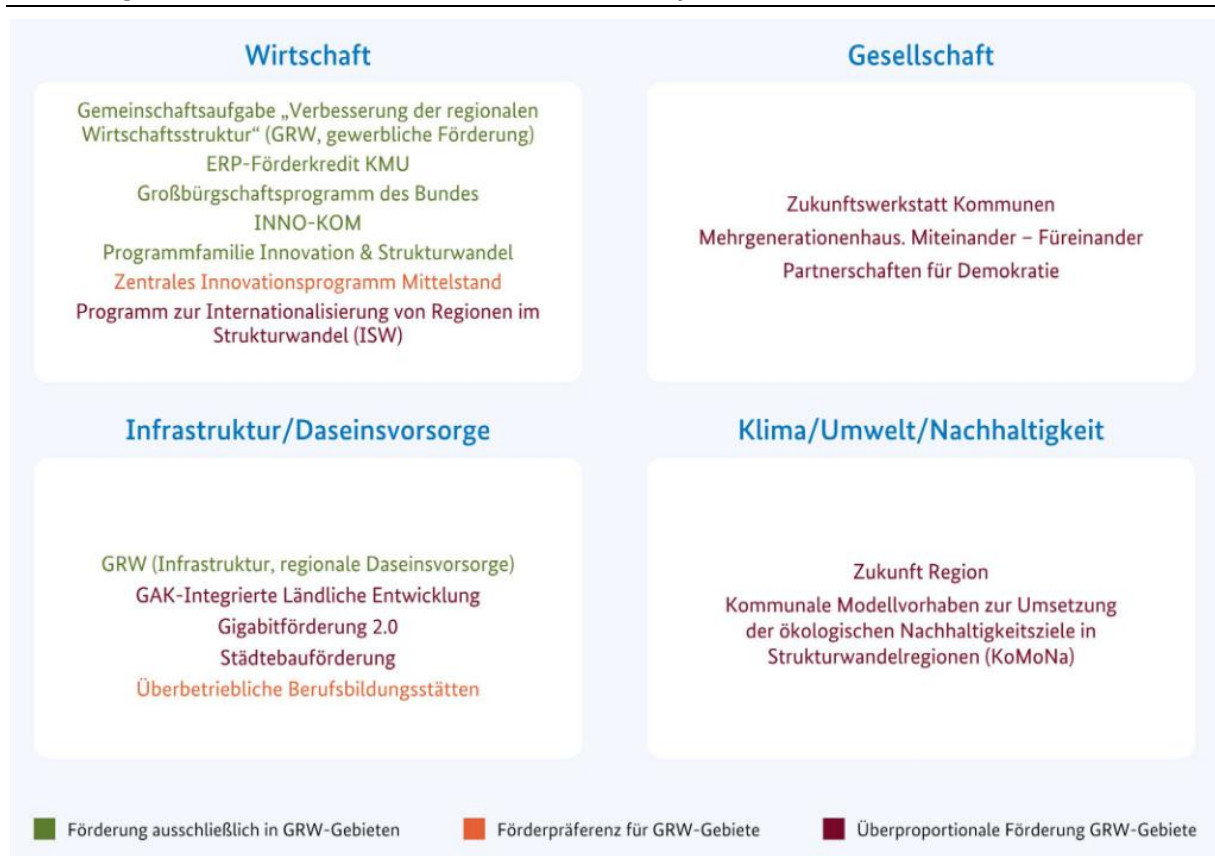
Wirtschaft

Gemeinschaftsaufgabe „Verbesserung der regionalen Wirtschaftsstruktur“ (GRW, gewerbliche Förderung)
ERP-Förderkredit KMU
Großbürgschaftsprogramm des Bundes
INNO-KOM
Programmfamilie Innovation & Strukturwandel
Zentrales Innovationsprogramm Mittelstand
Programm zur Internationalisierung von Regionen im Strukturwandel (ISW)

Gesellschaft

Zukunftswerkstatt Kommunen
Mehrgenerationenhaus. Miteinander – Füreinander
Partnerschaften für Demokratie

Infrastruktur/Daseinsvorsorge

GRW (Infrastruktur, regionale Daseinsvorsorge)
GAK-Integrierte Ländliche Entwicklung
Gigabitförderung 2.0
Städtebauförderung
Überbetriebliche Berufsbildungsstätten

Klima/Umwelt/Nachhaltigkeit

Zukunft Region
Kommunale Modellvorhaben zur Umsetzung der ökologischen Nachhaltigkeitsziele in Strukturwandelregionen (KoMoNa)

Förderung ausschließlich in GRW-Gebieten
Förderpräferenz für GRW-Gebiete
Überproportionale Förderung GRW-Gebiete